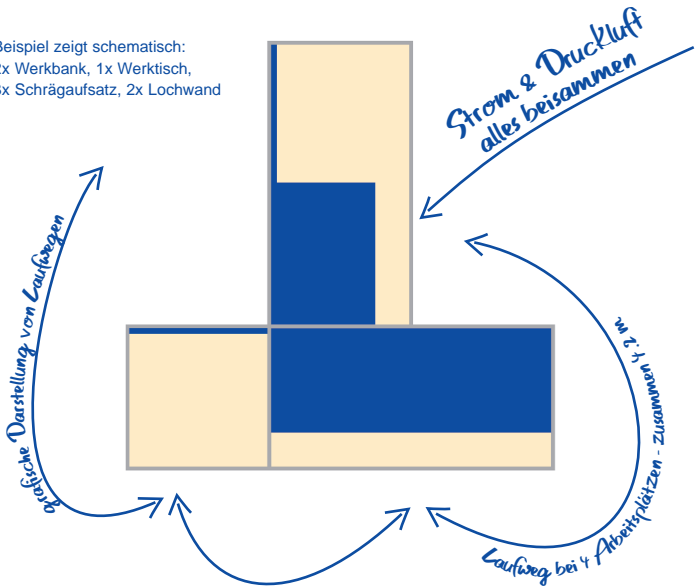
Beispiel zeigt schematisch:
2x Werkbank, 1x Werktisch,
3x Schrägaufsatz, 2x Lochwand

Strom & Druckluft
alles beisammen

grafische Darstellung von Laufwegen

Laufweg bei 4 Arbeitsplätzen - zusammen 4,2 m